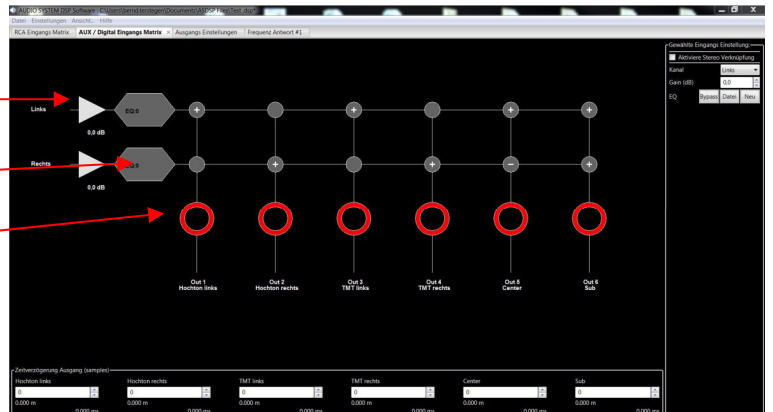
AUDIO SYSTEM DSP Software - C:\Users\bernd.terstegen\Documents\ASDSP Files\Test.dspf
Datei Einstellungen Ansicht Hilfe
RCA Eingangs Matrix | AUX / Digital Eingangs Matrix × | Ausgangs Einstellungen | Frequenz Antwort #1

Links
EQ 5
0,0 dB
Rechts
EQ 5
0,0 dB

+ + + +
+ + + − +

Out 1
Hochton links
Out 2
Hochton rechts
Out 3
TMT links
Out 4
TMT rechts
Out 5
Center
Out 6
Sub

Gewählte Eingangs Einstellung
Aktiviere Stereo Verknüpfung
Kanal Links
Gain (dB) 0,0
EQ Bypass Datei Neu

Zeitverzögerung Ausgang (samples)
Hochton links
0
0,000 m
0,000 ms
Hochton rechts
0
0,000 m
0,000 ms
TMT links
0
0,000 m
0,000 ms
TMT rechts
0
0,000 m
0,000 ms
Center
0
0,000 m
0,000 ms
Sub
0
0,000 m
0,000 ms